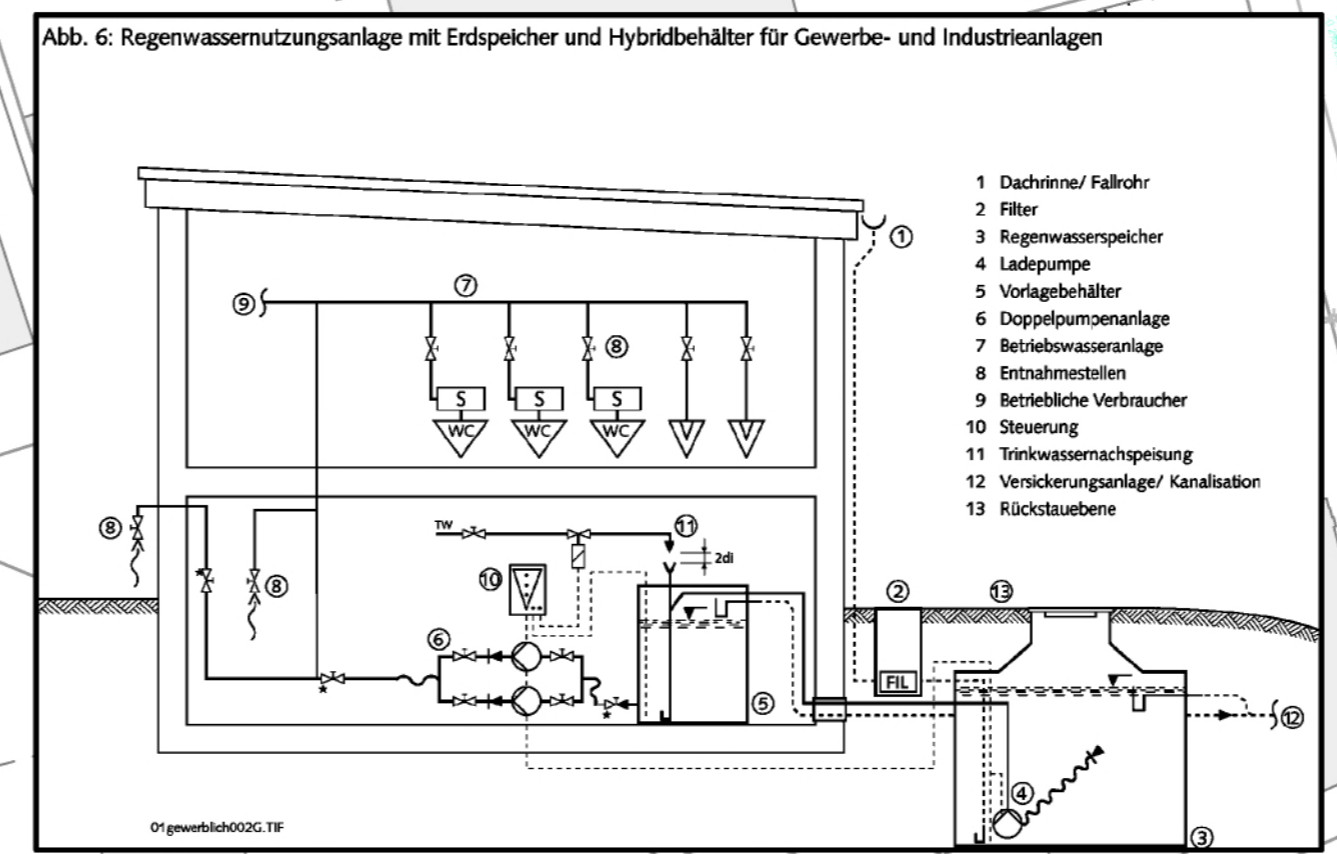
Abb. 6: Regenwassernutzungsanlage mit Erdspeicher und Hybridbehälter für Gewerbe- und Industrieanlagen

1 Dachrinne/ Fallrohr
2 Filter
3 Regenwasserspeicher
4 Ladepumpe
5 Vorlagebehälter
6 Doppelpumpenanlage
7 Betriebswasseranlage
8 Entnahmestellen
9 Betriebliche Verbraucher
10 Steuerung
11 Trinkwassernachspeisung
12 Versickerungsanlage/ Kanalisation
13 Rückstauebene

①
⑦
⑨
⑧
S
S
S
WC
WC
WC
V
V
⑧
⑧
TW
⑪
2di
⑩
⑥
⑤
②
⑬
FIL
⑫
④
③

01gewerblich002G.TIF